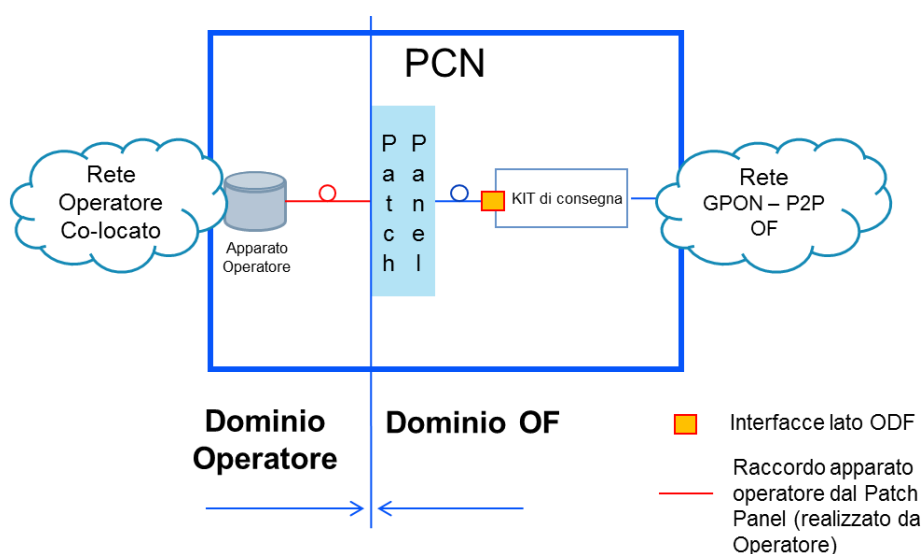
PCN

Rete Operatore Co-locato

Apparato Operatore

Patch Panel

KIT di consegna

Rete GPON – P2P OF

Dominio Operatore

Dominio OF

Interfacce lato ODF

Raccordo apparato operatore dal Patch Panel (realizzato da Operatore)